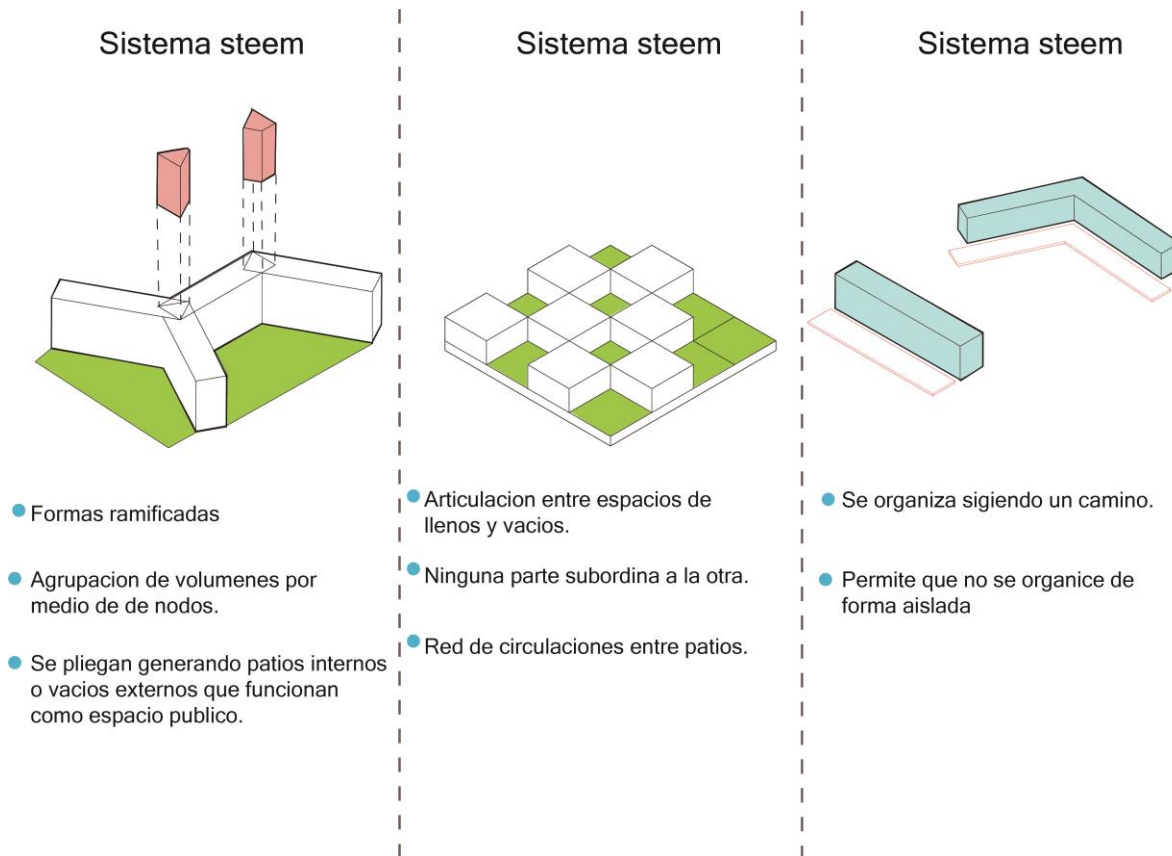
Sistema steem

Formas ramificadas

Agrupacion de volumenes por medio de de nodos.

Se pliegan generando patios internos o vacios externos que funcionan como espacio publico.

Sistema steem

Articulacion entre espacios de llenos y vacios.

Ninguna parte subordina a la otra.

Red de circulaciones entre patios.

Sistema steem

Se organiza sigiendo un camino.

Permite que no se organice de forma aislada